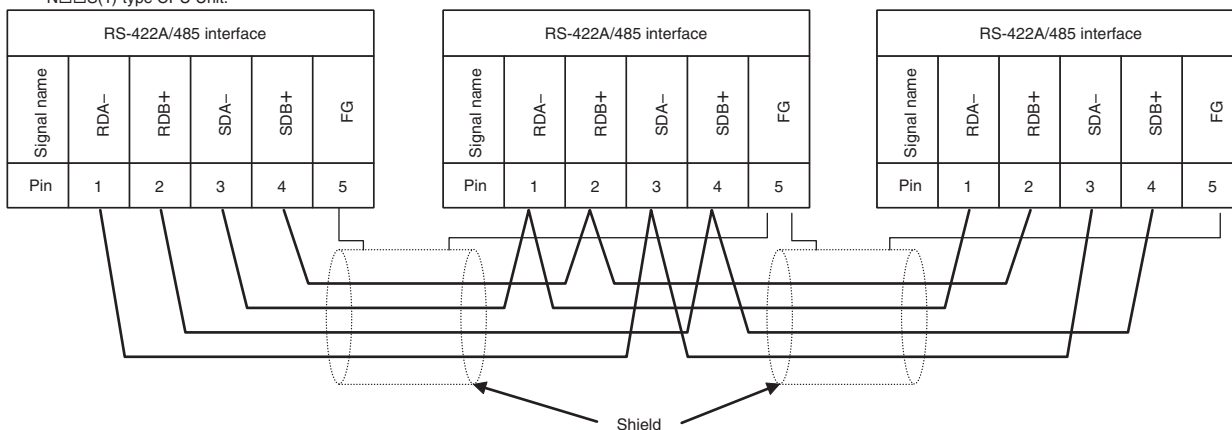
N□□S(1)-type CPU Unit:

RS-422A/485 interface

| Signal name | RDA− | RDB+ | SDA− | SDB+ | FG |
|---|---|---|---|---|---|
| Pin | 1 | 2 | 3 | 4 | 5 |

RS-422A/485 interface

| Signal name | RDA− | RDB+ | SDA− | SDB+ | FG |
|---|---|---|---|---|---|
| Pin | 1 | 2 | 3 | 4 | 5 |

RS-422A/485 interface

| Signal name | RDA− | RDB+ | SDA− | SDB+ | FG |
|---|---|---|---|---|---|
| Pin | 1 | 2 | 3 | 4 | 5 |

Shield